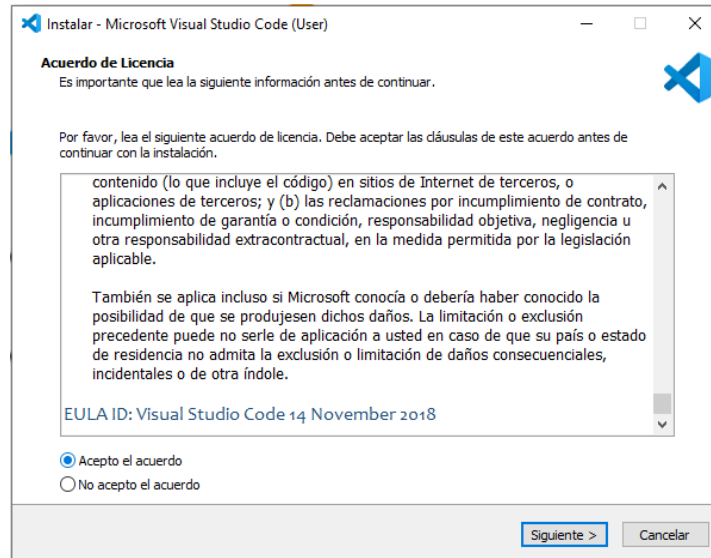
Instalar - Microsoft Visual Studio Code (User)

Acuerdo de Licencia
Es importante que lea la siguiente información antes de continuar.

Por favor, lea el siguiente acuerdo de licencia. Debe aceptar las cláusulas de este acuerdo antes de continuar con la instalación.

contenido (lo que incluye el código) en sitios de Internet de terceros, o aplicaciones de terceros; y (b) las reclamaciones por incumplimiento de contrato, incumplimiento de garantía o condición, responsabilidad objetiva, negligencia u otra responsabilidad extracontractual, en la medida permitida por la legislación aplicable.

También se aplica incluso si Microsoft conocía o debería haber conocido la posibilidad de que se produjesen dichos daños. La limitación o exclusión precedente puede no serle de aplicación a usted en caso de que su país o estado de residencia no admita la exclusión o limitación de daños consecuenciales, incidentales o de otra índole.

EULA ID: Visual Studio Code 14 November 2018

Acepto el acuerdo
No acepto el acuerdo

Siguiente >
Cancelar